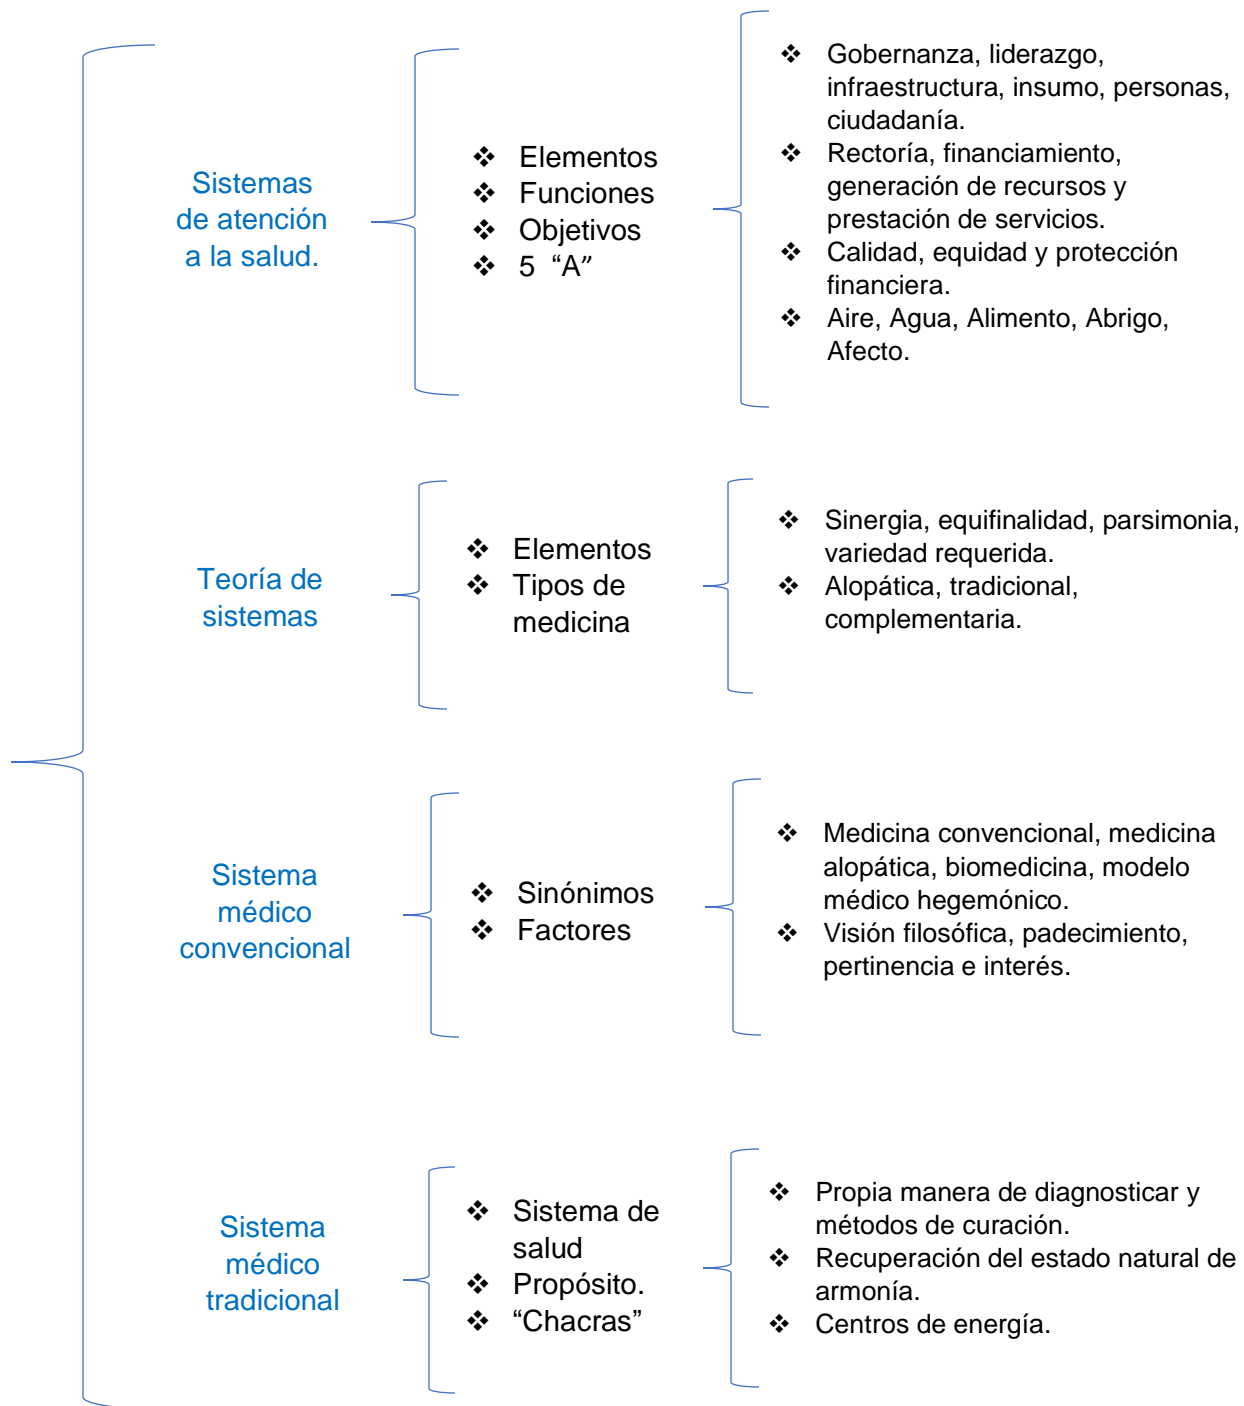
Sistemas de atención a la salud.

❖ Elementos
❖ Funciones
❖ Objetivos
❖ 5 “A”

❖ Gobernanza, liderazgo, infraestructura, insumo, personas, ciudadanía.
❖ Rectoría, financiamiento, generación de recursos y prestación de servicios.
❖ Calidad, equidad y protección financiera.
❖ Aire, Agua, Alimento, Abrigo, Afecto.

Teoría de sistemas

❖ Elementos
❖ Tipos de medicina

❖ Sinergia, equifinalidad, parsimonia, variedad requerida.
❖ Alopática, tradicional, complementaria.

Sistema médico convencional

❖ Sinónimos
❖ Factores

❖ Medicina convencional, medicina alopática, biomedicina, modelo médico hegemónico.
❖ Visión filosófica, padecimiento, pertinencia e interés.

Sistema médico tradicional

❖ Sistema de salud
❖ Propósito.
❖ “Chacras”

❖ Propia manera de diagnosticar y métodos de curación.
❖ Recuperación del estado natural de armonía.
❖ Centros de energía.